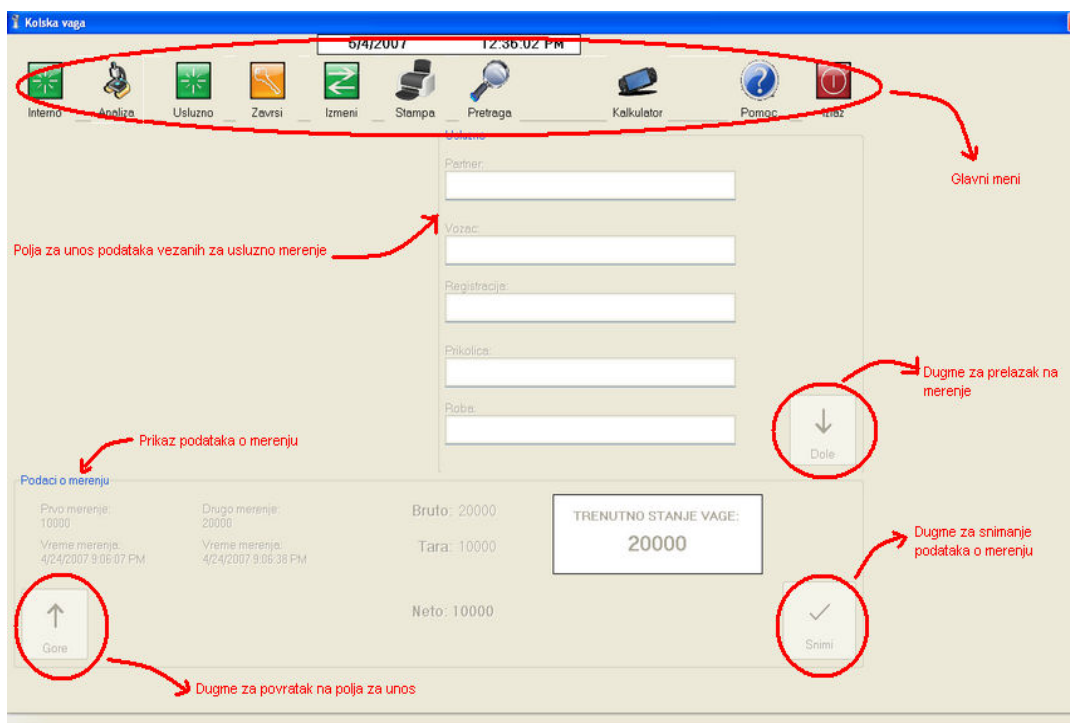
Kolska vaga

5/4/2007 12:36:02 PM

Interno Analiza Usluzno Zavrsi Izmeni Stampa Pretraga Kalkulator Pomoc Izlaz

Glavni meni

Usluzno

Partner:

Vozac:

Registracija:

Prikolica:

Roba:

Polja za unos podataka vezanih za usluzno merenje

Dugme za prelazak na merenje

Dole

Prikaz podataka o merenju

Podaci o merenju

Prvo merenje: 10000

Drugo merenje: 20000

Vreme merenja: 4/24/2007 9:06:07 PM

Vreme merenja: 4/24/2007 9:06:38 PM

Bruto: 20000

Tara: 10000

Neto: 10000

TRENUTNO STANJE VAGE:
20000

Dugme za snimanje podataka o merenju

Gore

Snimi

Dugme za povratak na polja za unos